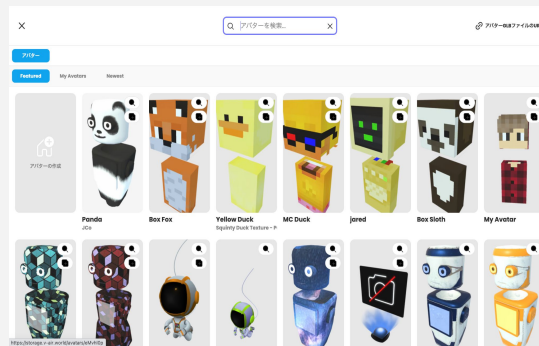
×

アバターを検索...

アバター供述ファイルのUR

アバター

Featured

My Avatars

Newest

アバターの作成

Panda
JCe

Box Fox

Yellow Duck
Squinty Duck Texture - P

MC Duck

jared

Box Sloth

My Avatar

https://storage.r-air.world/avatars/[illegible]